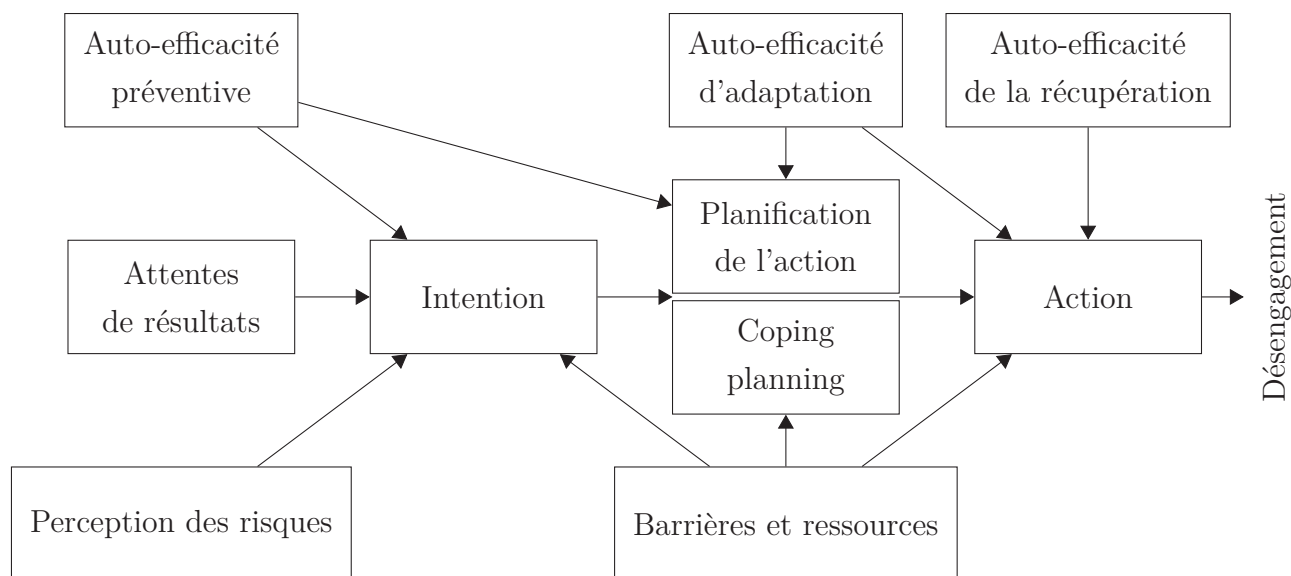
Auto-efficacité préventive

Auto-efficacité d'adaptation

Auto-efficacité de la récupération

Planification de l'action

Attentes de résultats

Intention

Action

Désengagement

Coping planning

Perception des risques

Barrières et ressources